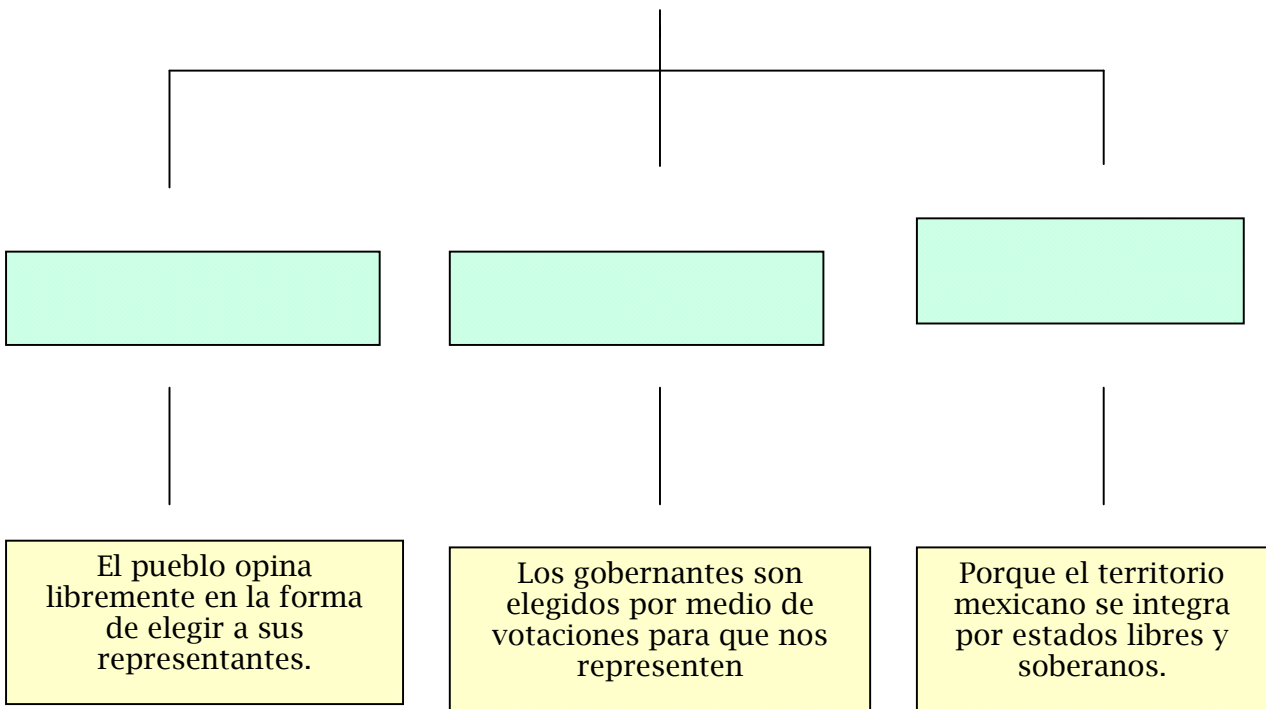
El pueblo opina libremente en la forma de elegir a sus representantes.

Los gobernantes son elegidos por medio de votaciones para que nos representen

Porque el territorio mexicano se integra por estados libres y soberanos.